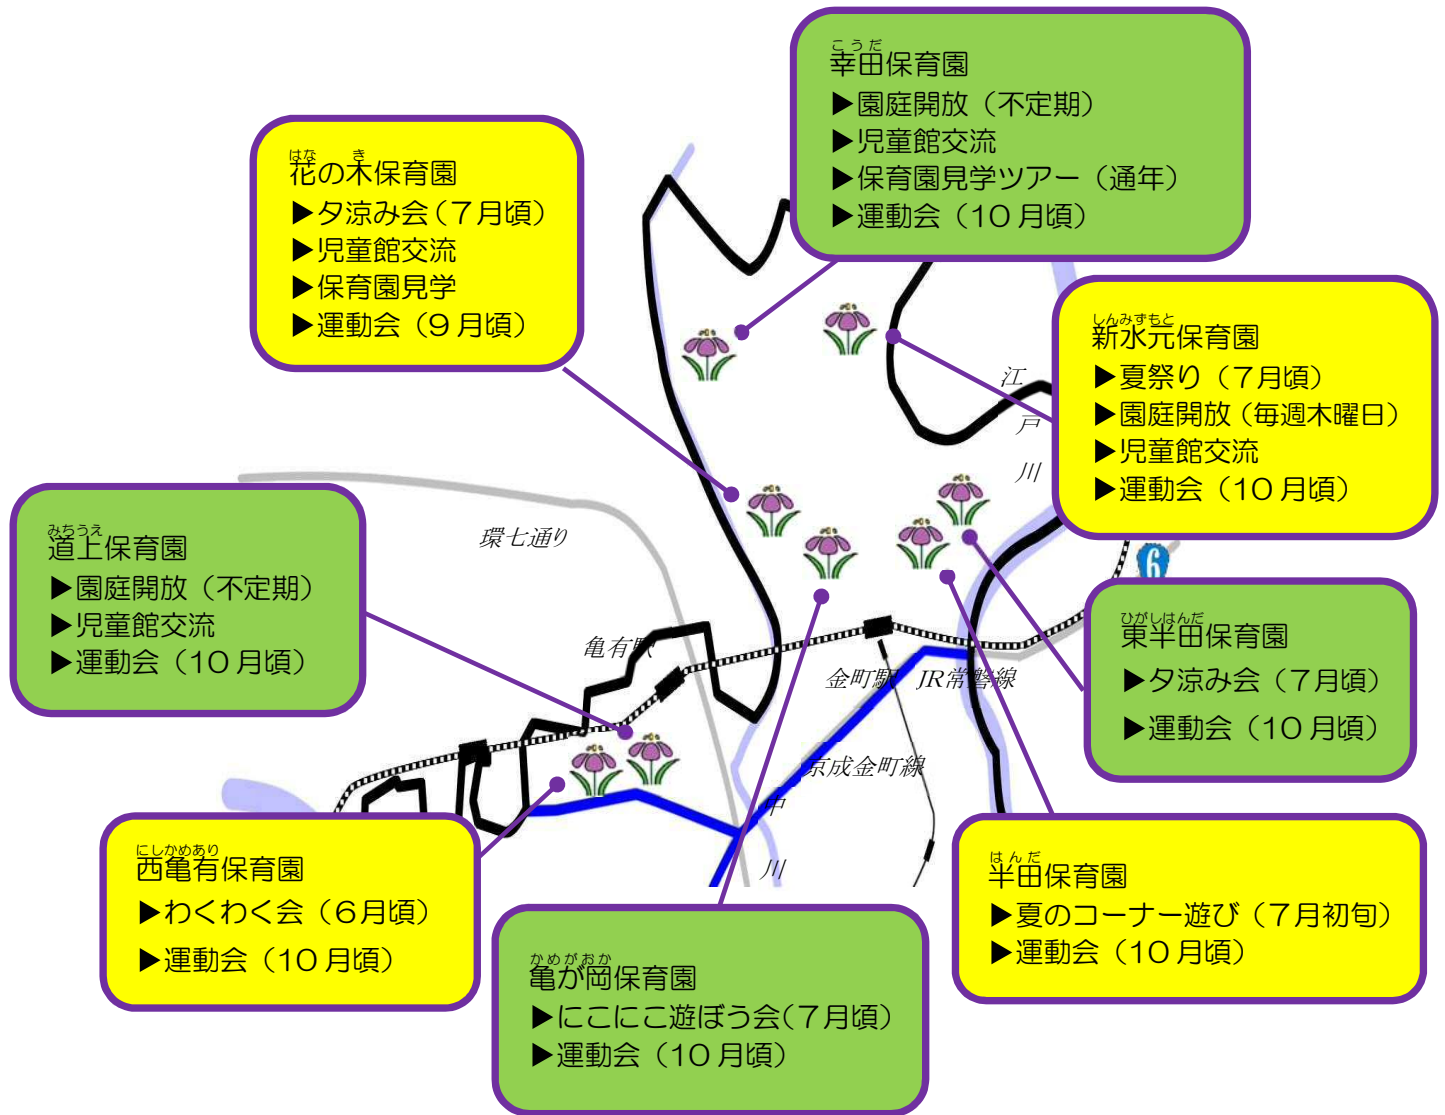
こうだ
幸田保育園
▶園庭開放（不定期）
▶児童館交流
▶保育園見学ツアー（通年）
▶運動会（10月頃）

はな　き
花の木保育園
▶夕涼み会（7月頃）
▶児童館交流
▶保育園見学
▶運動会（9月頃）

しんみずもと
新水元保育園
▶夏祭り（7月頃）
▶園庭開放（毎週木曜日）
▶児童館交流
▶運動会（10月頃）

江
戸
川

みちうえ
道上保育園
▶園庭開放（不定期）
▶児童館交流
▶運動会（10月頃）

環七通り

亀有駅

6

ひがしはんだ
東半田保育園
▶夕涼み会（7月頃）
▶運動会（10月頃）

金町駅　JR常磐線

京成金町線

中
川

にしかめあり
西亀有保育園
▶わくわく会（6月頃）
▶運動会（10月頃）

はんだ
半田保育園
▶夏のコーナー遊び（7月初旬）
▶運動会（10月頃）

かめがおか
亀が岡保育園
▶にこにこ遊ぼう会（7月頃）
▶運動会（10月頃）